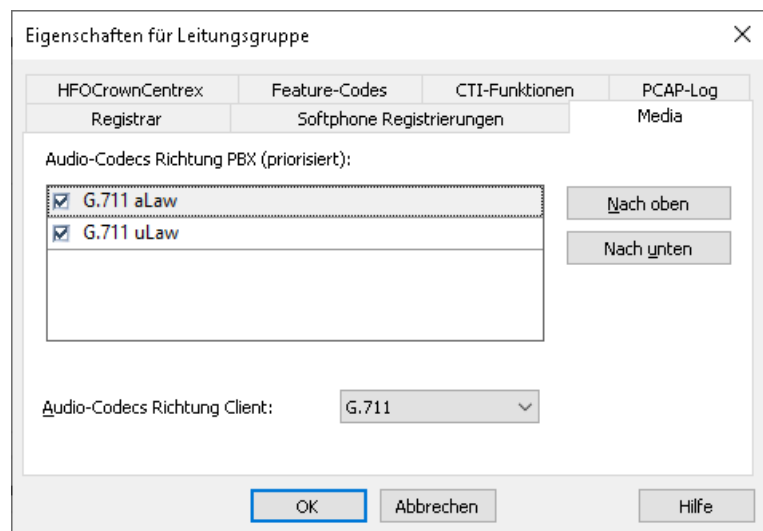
Eigenschaften für Leitungsgruppe

HFOCrownCentrex
Feature-Codes
CTI-Funktionen
PCAP-Log
Registrar
Softphone Registrierungen
Media

Audio-Codecs Richtung PBX (priorisiert):

G.711 aLaw
G.711 uLaw

Nach oben
Nach unten

Audio-Codecs Richtung Client: G.711

OK
Abbrechen
Hilfe